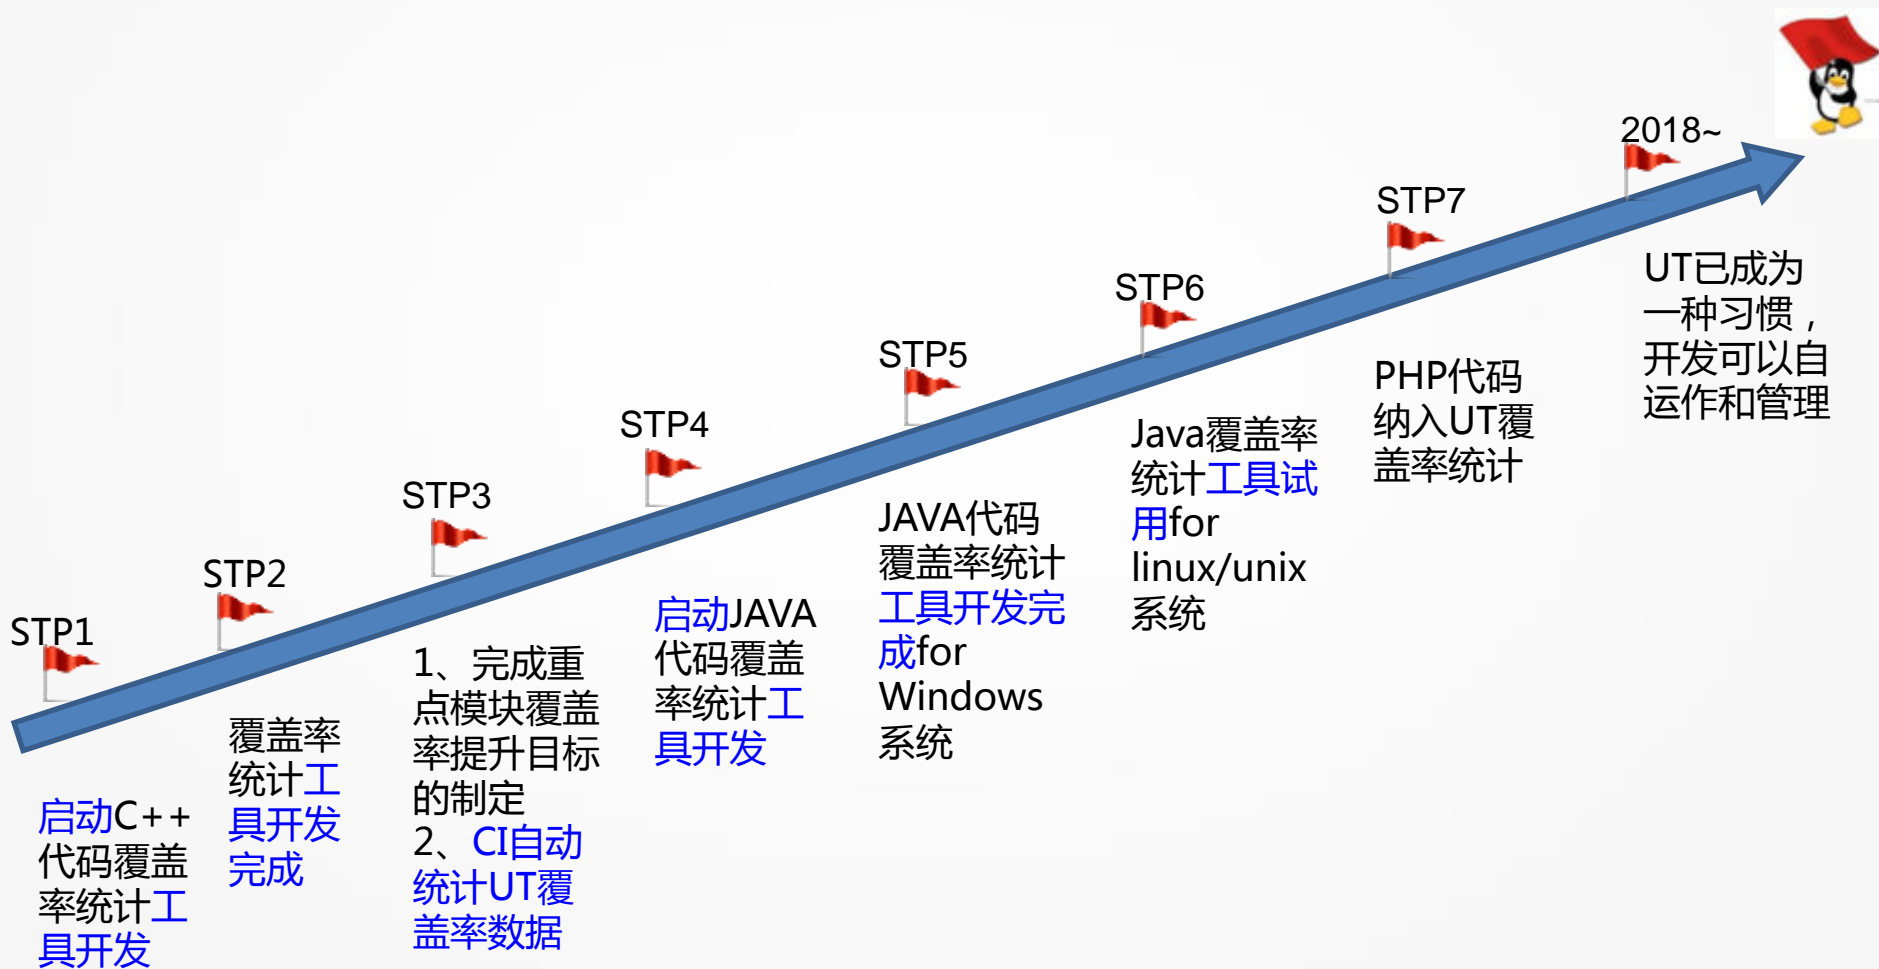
STP1

启动C++代码覆盖率统计工具开发

STP2

覆盖率统计工具开发完成

STP3

1、完成重点模块覆盖率提升目标的制定
2、CI自动统计UT覆盖率数据

STP4

启动JAVA代码覆盖率统计工具开发

STP5

JAVA代码覆盖率统计工具开发完成for Windows系统

STP6

Java覆盖率统计工具试用for linux/unix系统

STP7

PHP代码纳入UT覆盖率统计

2018~

UT已成为一种习惯，开发可以自运作和管理